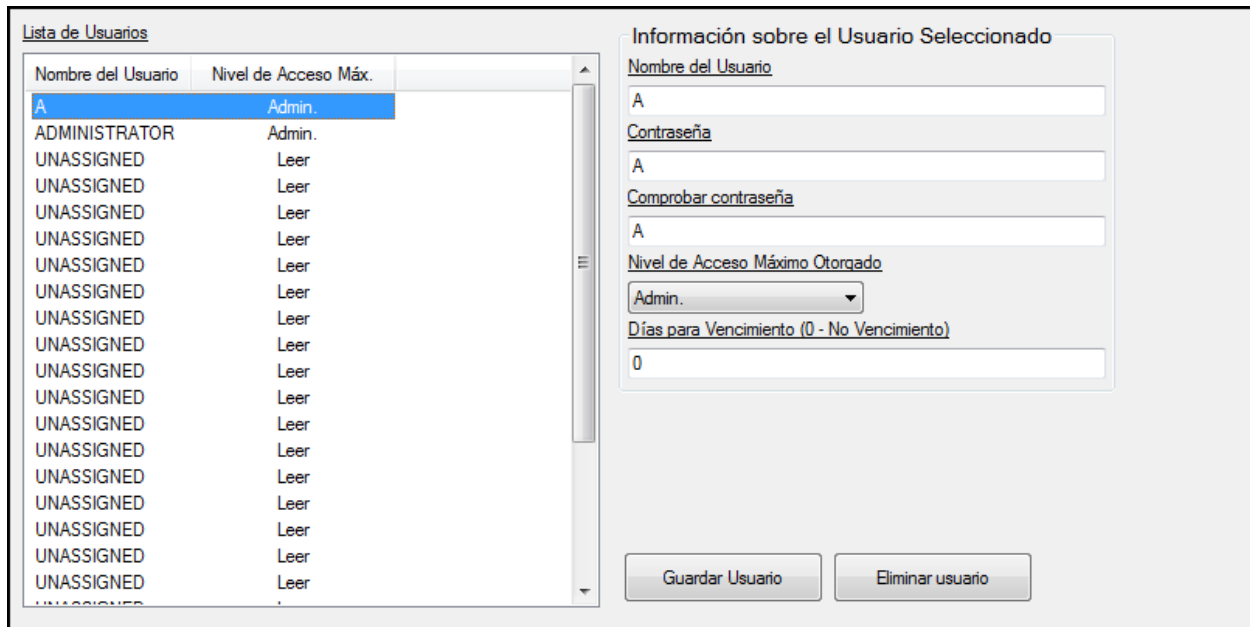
Lista de Usuarios

| Nombre del Usuario | Nivel de Acceso Máx. |
|---|---|
| A | Admin. |
| ADMINISTRATOR | Admin. |
| UNASSIGNED | Leer |
| UNASSIGNED | Leer |
| UNASSIGNED | Leer |
| UNASSIGNED | Leer |
| UNASSIGNED | Leer |
| UNASSIGNED | Leer |
| UNASSIGNED | Leer |
| UNASSIGNED | Leer |
| UNASSIGNED | Leer |
| UNASSIGNED | Leer |
| UNASSIGNED | Leer |
| UNASSIGNED | Leer |
| UNASSIGNED | Leer |
| UNASSIGNED | Leer |
| UNASSIGNED | Leer |
| UNASSIGNED | Leer |
| UNASSIGNED | Leer |
| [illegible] | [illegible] |

Información sobre el Usuario Seleccionado

Nombre del Usuario

A

Contraseña

A

Comprobar contraseña

A

Nivel de Acceso Máximo Otorgado

Admin.

Días para Vencimiento (0 - No Vencimiento)

0

Guardar Usuario

Eliminar usuario